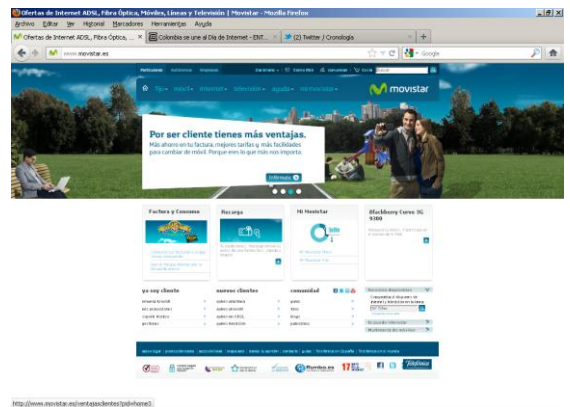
Ofertas de Internet ADSL, Fibra Óptica, Móviles, Líneas y Televisión | Movistar - Mozilla Firefox

Archivo Editar Ver Historial Marcadores Herramientas Ayuda

Ofertas de Internet ADSL, Fibra Óptica, ... ×

Colombia se une al Día de Internet - ENT... ×

(2) Twitter / Cronología ×

www.movistar.es

Google

Particulares Autónomos Empresas

movistar

Por ser cliente tienes más ventajas.

Más ahorro en tu factura, mejores tarifas y más facilidades para cambiar de móvil. Porque eres lo que más nos importa.

Infórmate

Factura y Consumo

Recarga

Mi Movistar

BlackBerry Curve 3G 9300

ya soy cliente

nuevos clientes

comunidad

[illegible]

http://www.movistar.es/ventajasclientes?pid=home3